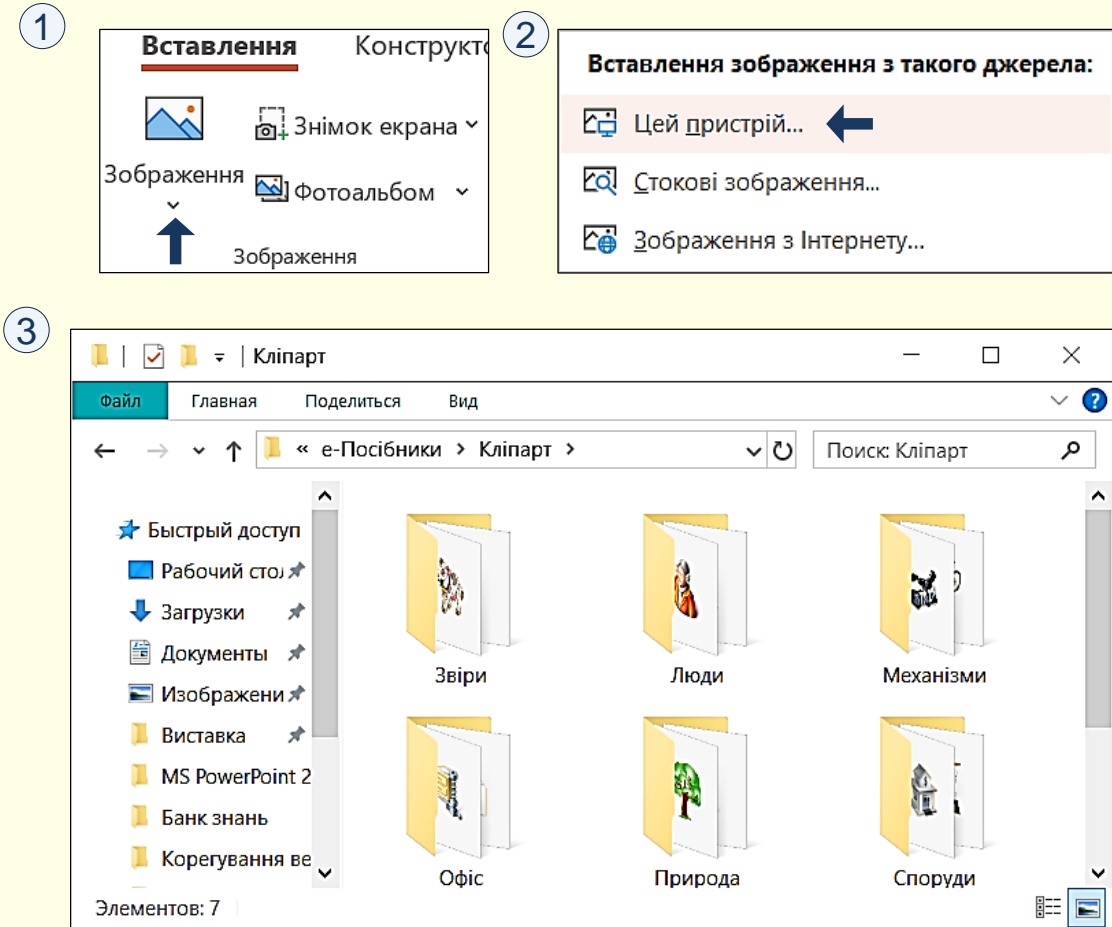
1

Вставлення Конструкто

Зображення

Знімок екрана

Фотоальбом

Зображення

2

Вставлення зображення з такого джерела:

Цей пристрій...

Стокові зображення...

Зображення з Інтернету...

3

| Кліпарт

Файл Главная Поделиться Вид

« е-Посібники › Кліпарт ›

Поиск: Кліпарт

Быстрый доступ

Рабочий сто

Загрузки

Документы

Изображени

Виставка

MS PowerPoint 2

Банк знань

Корегування ве

Звіри

Люди

Механізми

Офіс

Природа

Споруди

Элементов: 7